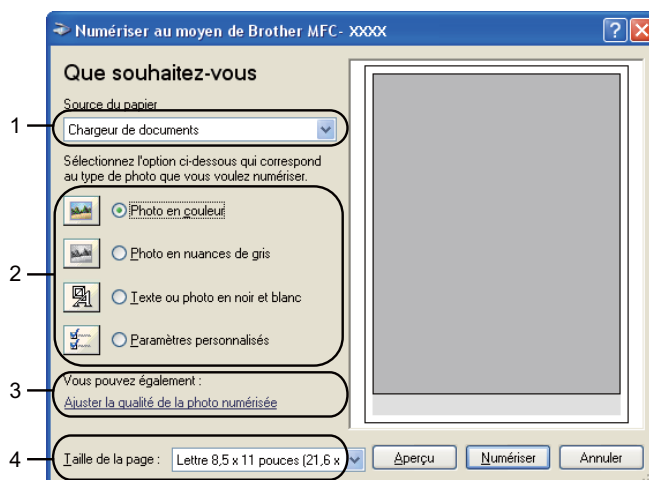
Numériser au moyen de Brother MFC- XXXX

Que souhaitez-vous

Source du papier

Chargeur de documents

Sélectionnez l'option ci-dessous qui correspond au type de photo que vous voulez numériser.

Photo en couleur

Photo en nuances de gris

Texte ou photo en noir et blanc

Paramètres personnalisés

Vous pouvez également :

Ajuster la qualité de la photo numérisée

Taille de la page : Lettre 8,5 x 11 pouces (21,6 x

Aperçu

Numériser

Annuler

1

2

3

4